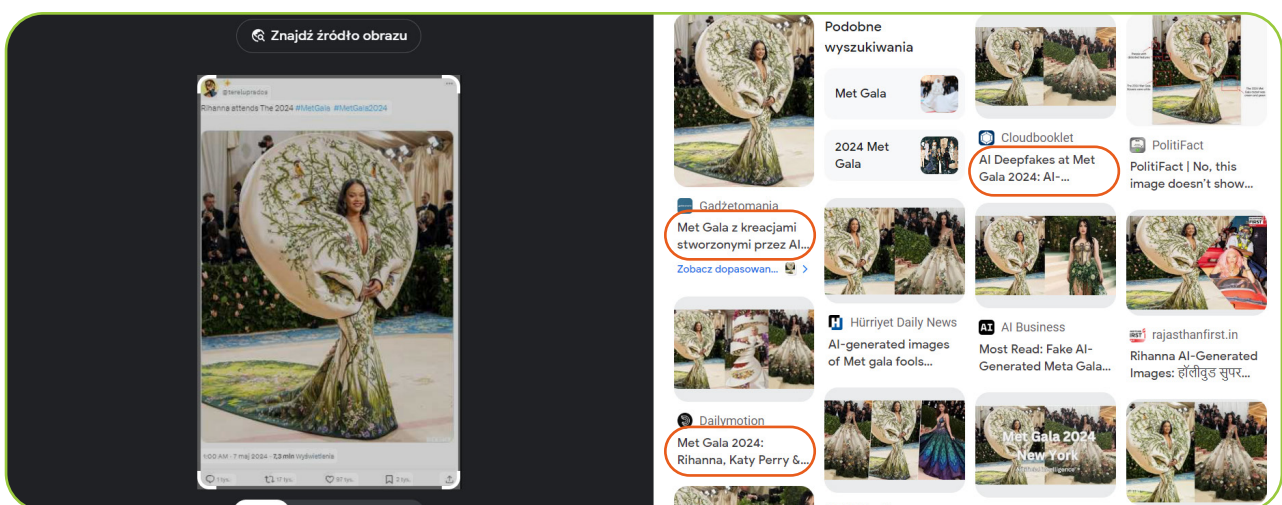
Znajdź źródło obrazu

@tarelupradoa

Rihanna attends The 2024 #MetGala #MetGala2024

1:00 AM · 7 maj 2024 · 7,3 mln Wyświetlenia

Podobne wyszukiwania

Met Gala

2024 Met Gala

Gadżetomania

Met Gala z kreacjami stworzonymi przez AI...

Zobacz dopasowan...

Dailymotion

Met Gala 2024: Rihanna, Katy Perry &...

Hürriyet Daily News

AI-generated images of Met gala fools...

Cloudbooklet

AI Deepfakes at Met Gala 2024: AI-...

AI Business

Most Read: Fake AI-Generated Meta Gala...

Met Gala 2024 New York

PolitiFact

PolitiFact | No, this image doesn't show...

rajasthanfirst.in

Rihanna AI-Generated Images: हॉलीवुड सुपर...